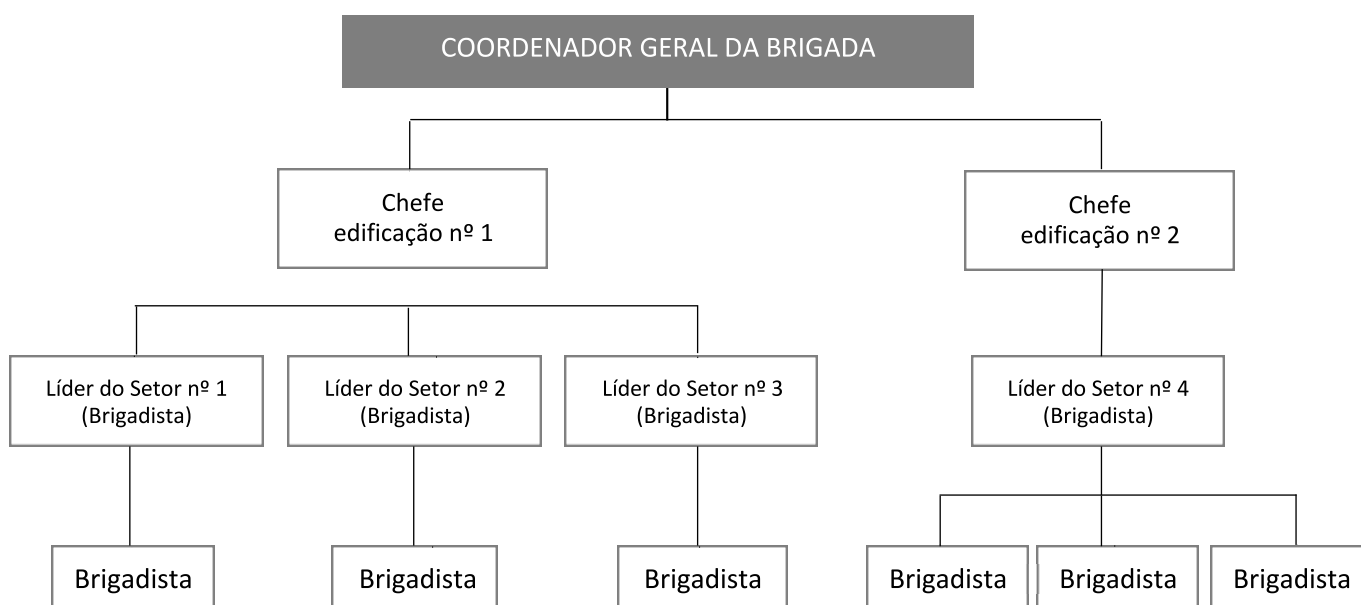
COORDENADOR GERAL DA BRIGADA

Chefe edificação nº 1

Chefe edificação nº 2

Líder do Setor nº 1 (Brigadista)

Líder do Setor nº 2 (Brigadista)

Líder do Setor nº 3 (Brigadista)

Líder do Setor nº 4 (Brigadista)

Brigadista

Brigadista

Brigadista

Brigadista

Brigadista

Brigadista